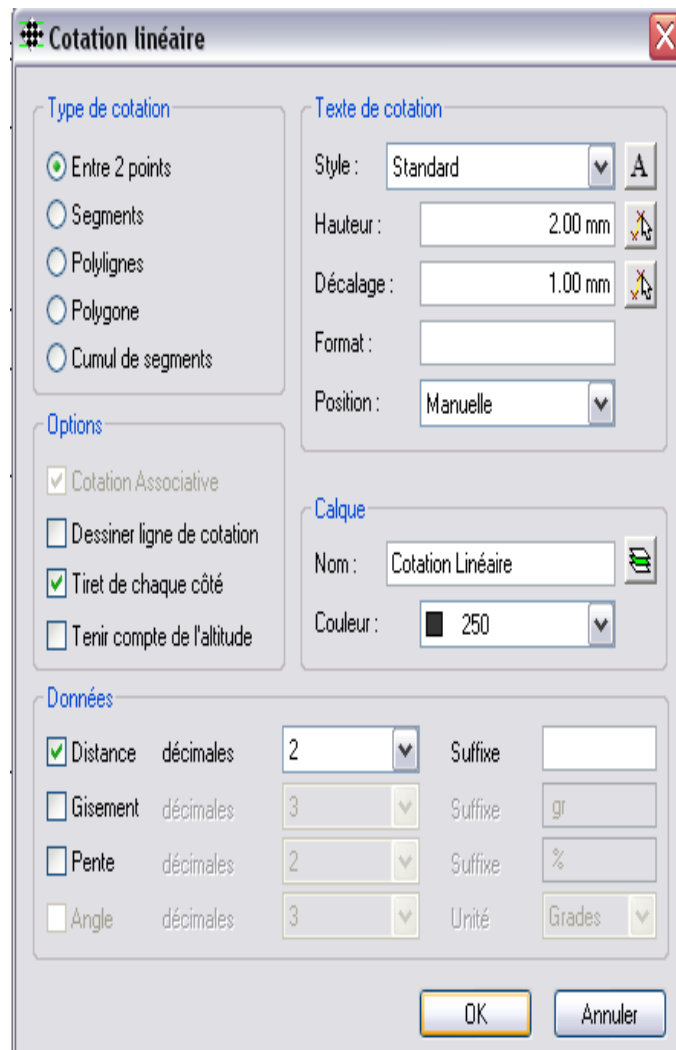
Cotation linéaire

Type de cotation
Entre 2 points
Segments
Polylignes
Polygone
Cumul de segments

Texte de cotation
Style : Standard
A
Hauteur : 2.00 mm
Décalage : 1.00 mm
Format :
Position : Manuelle

Options
Cotation Associative
Dessiner ligne de cotation
Tiret de chaque côté
Tenir compte de l'altitude

Calque
Nom : Cotation Linéaire
Couleur : 250

Données
| | | | | |
|---|---|---|---|---|
| Distance | décimales | 2 | Suffixe | |
| Gisement | décimales | 3 | Suffixe | gr |
| Pente | décimales | 2 | Suffixe | % |
| Angle | décimales | 3 | Unité | Grades |

OK
Annuler